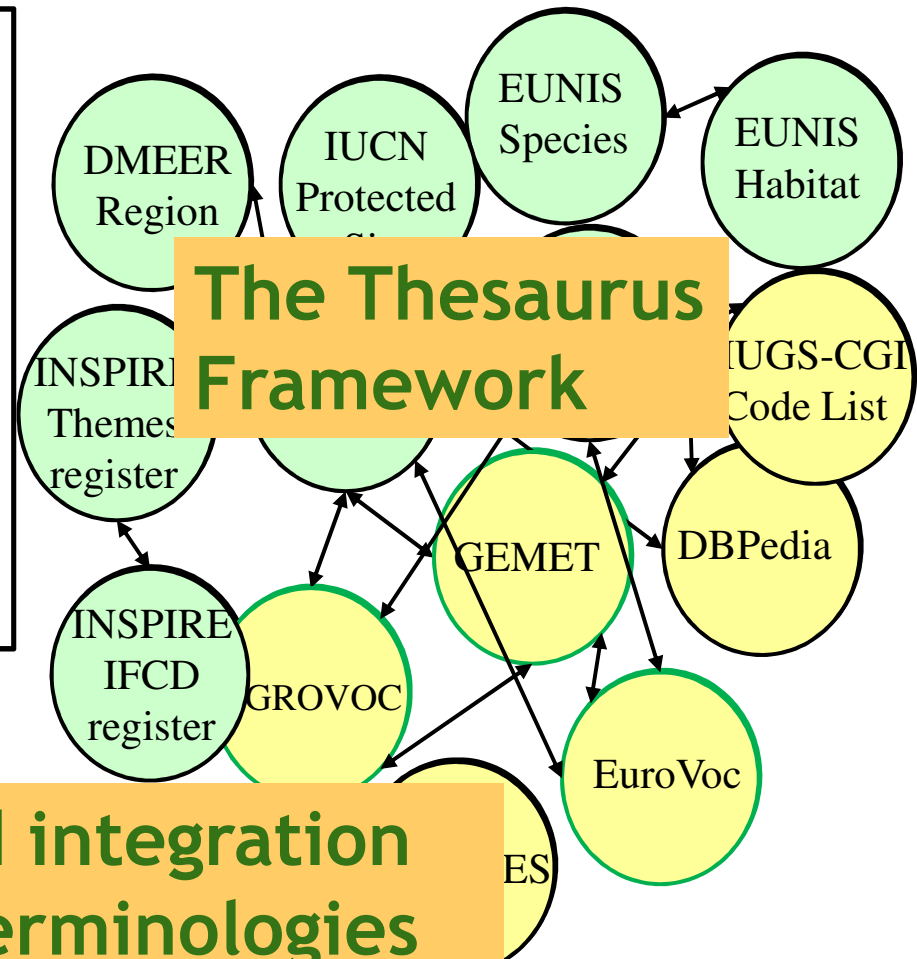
EUNIS Species

EUNIS Habitat

DMEER Region

IUCN Protected Si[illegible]

The Thesaurus Framework

INSPIR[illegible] Themes register

IUGS-CGI Code List

GEMET

DBPedia

INSPIRE IFCD register

GROVOC

EuroVoc

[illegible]ES

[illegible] integration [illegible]erminologies